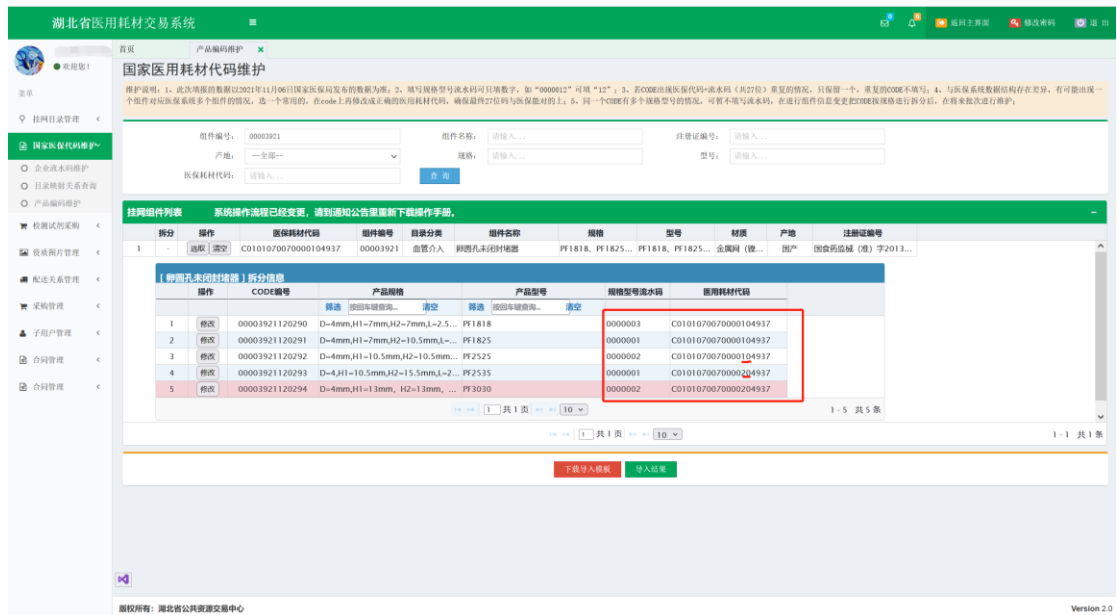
湖北省医用耗材交易系统 ≡

返回主界面 修改密码 退出

欢迎您！

菜单

挂网目录管理

国家医保代码维护

企业流水码维护

目录映射关系查询

产品编码维护

检测试剂采购

资质图片管理

配送关系管理

采购管理

子用户管理

合同管理

合同管理

首页 产品编码维护 ×

国家医用耗材代码维护

维护说明：1、此次填报的数据以2021年11月06日国家医保局发布的数据为准；2、填写规格型号流水码可只填数字，如“0000012”可填“12”；3、若CODE出现医保代码+流水码（共27位）重复的情况，只保留一个，重复的CODE不填写；4、与医保系统数据结构存在差异，有可能出现一个组件对应医保系统多个组件的情况，选一个常用的，在code上再修改或正确的医用耗材代码，确保最终27位码与医保能对的上；5、同一个CODE有多个规格型号的情况，可暂不填写流水码，在进行组件信息变更把CODE按规格进行拆分后，在将来批次进行维护；

组件编号：00003921 组件名称：请输入... 注册证编号：请输入...

产地：—全部— 规格：请输入... 型号：请输入...

医保耗材代码：请输入... 查 询

挂网组件列表 系统操作流程已经变更，请到通知公告里重新下载操作手册。

| | 拆分 | 操作 | 医保耗材代码 | 组件编号 | 目录分类 | 组件名称 | 规格 | 型号 | 材质 | 产地 | 注册证编号 |
|---|---|---|---|---|---|---|---|---|---|---|---|
| 1 | - | 选取 清空 | C0101070070000104937 | 00003921 | 血管介入 | 卵圆孔未闭封堵器 | PF1818、PF1825... | PF1818、PF1825... | 金属网（镍... | 国产 | 国食药监械（准）字2013... |

【卵圆孔未闭封堵器】拆分信息

| | 操作 | CODE编号 | 产品规格 | 产品型号 | 规格型号流水码 | 医用耗材代码 |
|---|---|---|---|---|---|---|
| | | | 筛选 按回车键查询... 清空 | 筛选 按回车键查询... 清空 | | |
| 1 | 修改 | 00003921120290 | D=4mm,H1=7mm,H2=7mm,L=2.5... | PF1818 | 0000003 | C0101070070000104937 |
| 2 | 修改 | 00003921120291 | D=4mm,H1=7mm,H2=10.5mm,L=... | PF1825 | 0000001 | C0101070070000104937 |
| 3 | 修改 | 00003921120292 | D=4mm,H1=10.5mm,H2=10.5mm... | PF2525 | 0000002 | C0101070070000104937 |
| 4 | 修改 | 00003921120293 | D=4,H1=10.5mm,H2=15.5mm,L=2... | PF2535 | 0000001 | C0101070070000204937 |
| 5 | 修改 | 00003921120294 | D=4mm，H1=13mm，H2=13mm，... | PF3030 | 0000002 | C0101070070000204937 |

1 共1页 10 1-5 共5条

1 共1页 10 1-1 共1条

下载导入模板 导入结果

版权所有：湖北省公共资源交易中心

Version 2.0